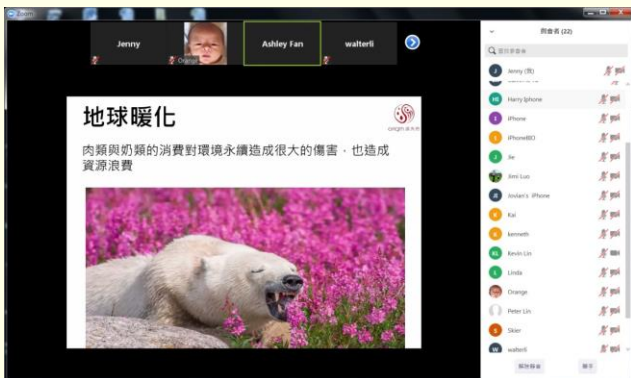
Zoom

Jenny

Orange

Ashley Fan

walterli

參會者 (22)

Jenny (我)

Harry Iphone

iPhone

iPhone8EO

Jie

Jimi Luo

Jovian's iPhone

Kai

kenneth

Kevin Lin

Linda

Orange

Peter Lin

Skier

walterli

解除靜音

更多

地球暖化

origin

肉類與奶類的消費對環境永續造成很大的傷害，也造成資源浪費